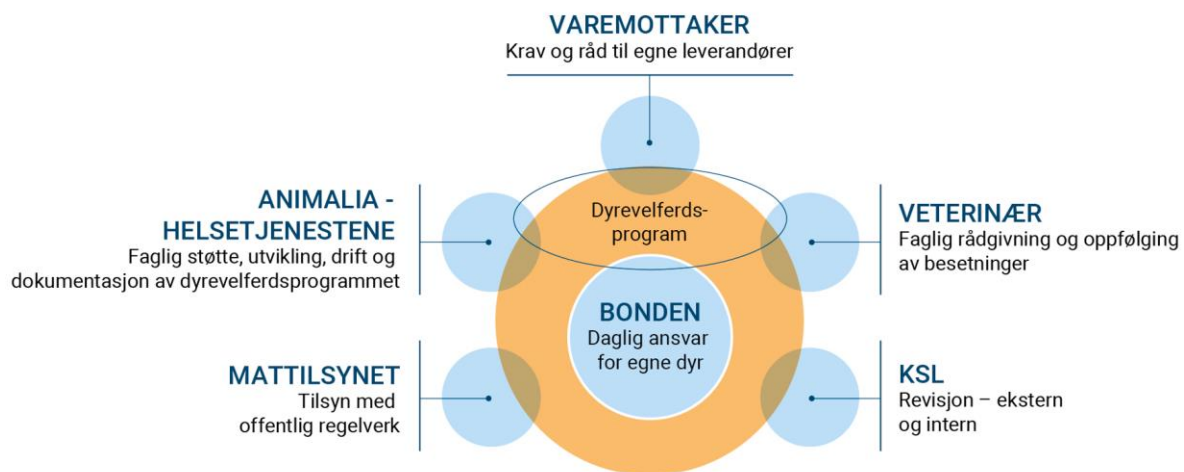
VAREMOTTAKER
Krav og råd til egne leverandører

ANIMALIA - HELSETJENESTENE
Faglig støtte, utvikling, drift og dokumentasjon av dyrevelferdsprogrammet

Dyrevelferdsprogram

VETERINÆR
Faglig rådgivning og oppfølging av besetninger

BONDEN
Daglig ansvar for egne dyr

MATTILSYNET
Tilsyn med offentlig regelverk

KSL
Revisjon – ekstern og intern